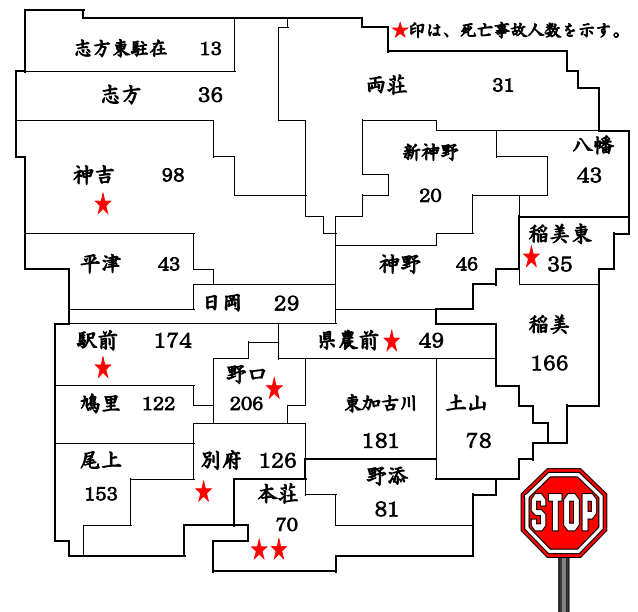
★印は、死亡事故人数を示す。

志方東駐在 13

志方 36

両荘 31

新神野 20

八幡 43

神吉 98 ★

平津 43

稲美東 ★ 35

神野 46

日岡 29

稲美 166

駅前 174 ★

県農前 ★ 49

野口 ★ 206

鳩里 122

東加古川 181

土山 78

尾上 153

別府 126 ★

野添 81

本荘 70 ★★

STOP